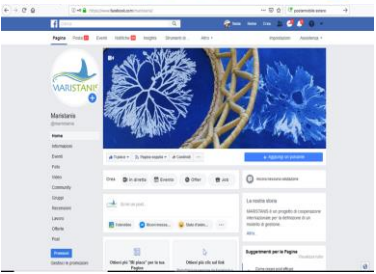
MARISTANIS

Maristanis

Home
Informazioni
Eventi
Foto
Video
Community
Gruppi
Recensioni
Lavoro
Offerte
Post

Promuovi

Pagina
Eventi
Insights
Altro
Impostazioni
Assistenza

Mi piace
Segui
Condividi
Aggiungi un pulsante

Crea
Offer
Link

La nostra storia
MARISTANIS è un progetto di cooperazione internazionale per la definizione di un modello di gestione...

Suggerimenti per la Pagina